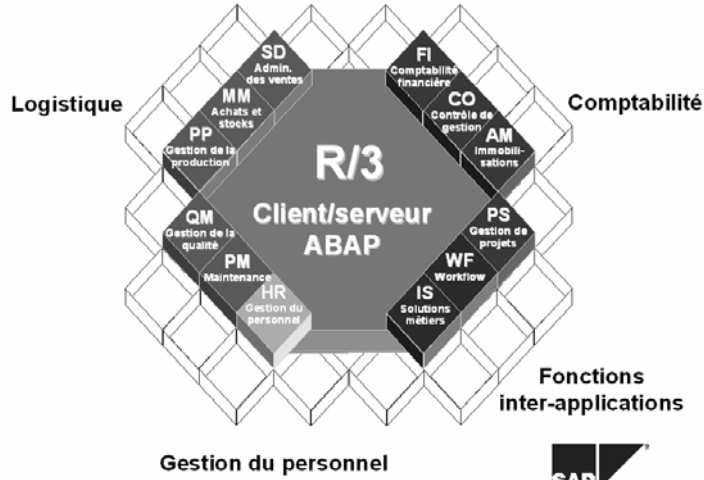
Logistique

Comptabilité

SD
Admin. des ventes

MM
Achats et stocks

PP
Gestion de la production

FI
Comptabilité financière

CO
Contrôle de gestion

AM
Immobilisations

R/3
Client/serveur
ABAP

QM
Gestion de la qualité

PM
Maintenance

HR
Gestion du personnel

PS
Gestion de projets

WF
Workflow

IS
Solutions métiers

Fonctions inter-applications

Gestion du personnel

SAP